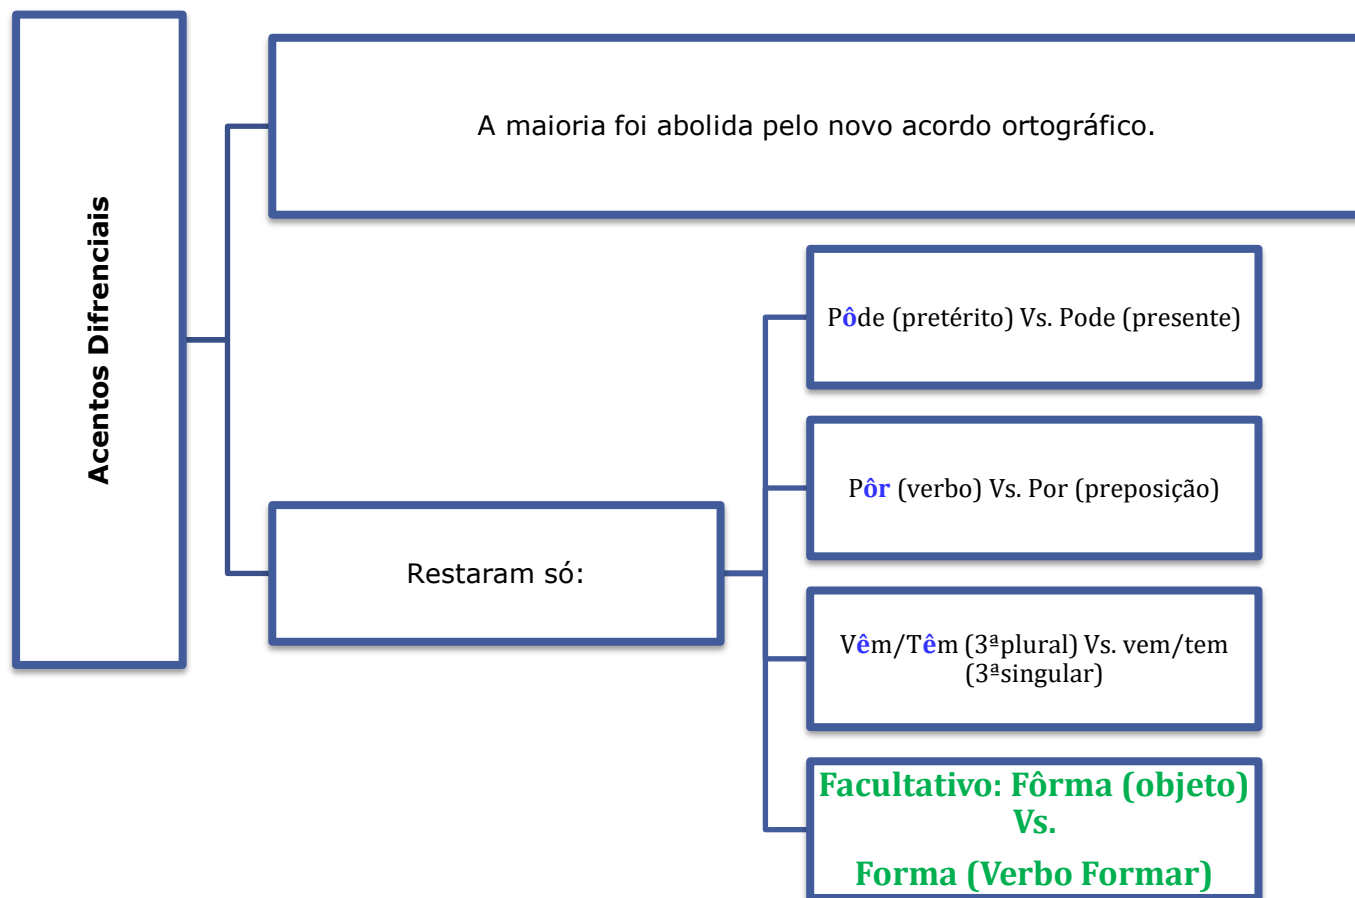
Acentos Difrenciais

A maioria foi abolida pelo novo acordo ortográfico.

Restaram só:

Pôde (pretérito) Vs. Pode (presente)

Pôr (verbo) Vs. Por (preposição)

Vêm/Têm (3ªplural) Vs. vem/tem (3ªsingular)

Facultativo: Fôrma (objeto) Vs.

Forma (Verbo Formar)